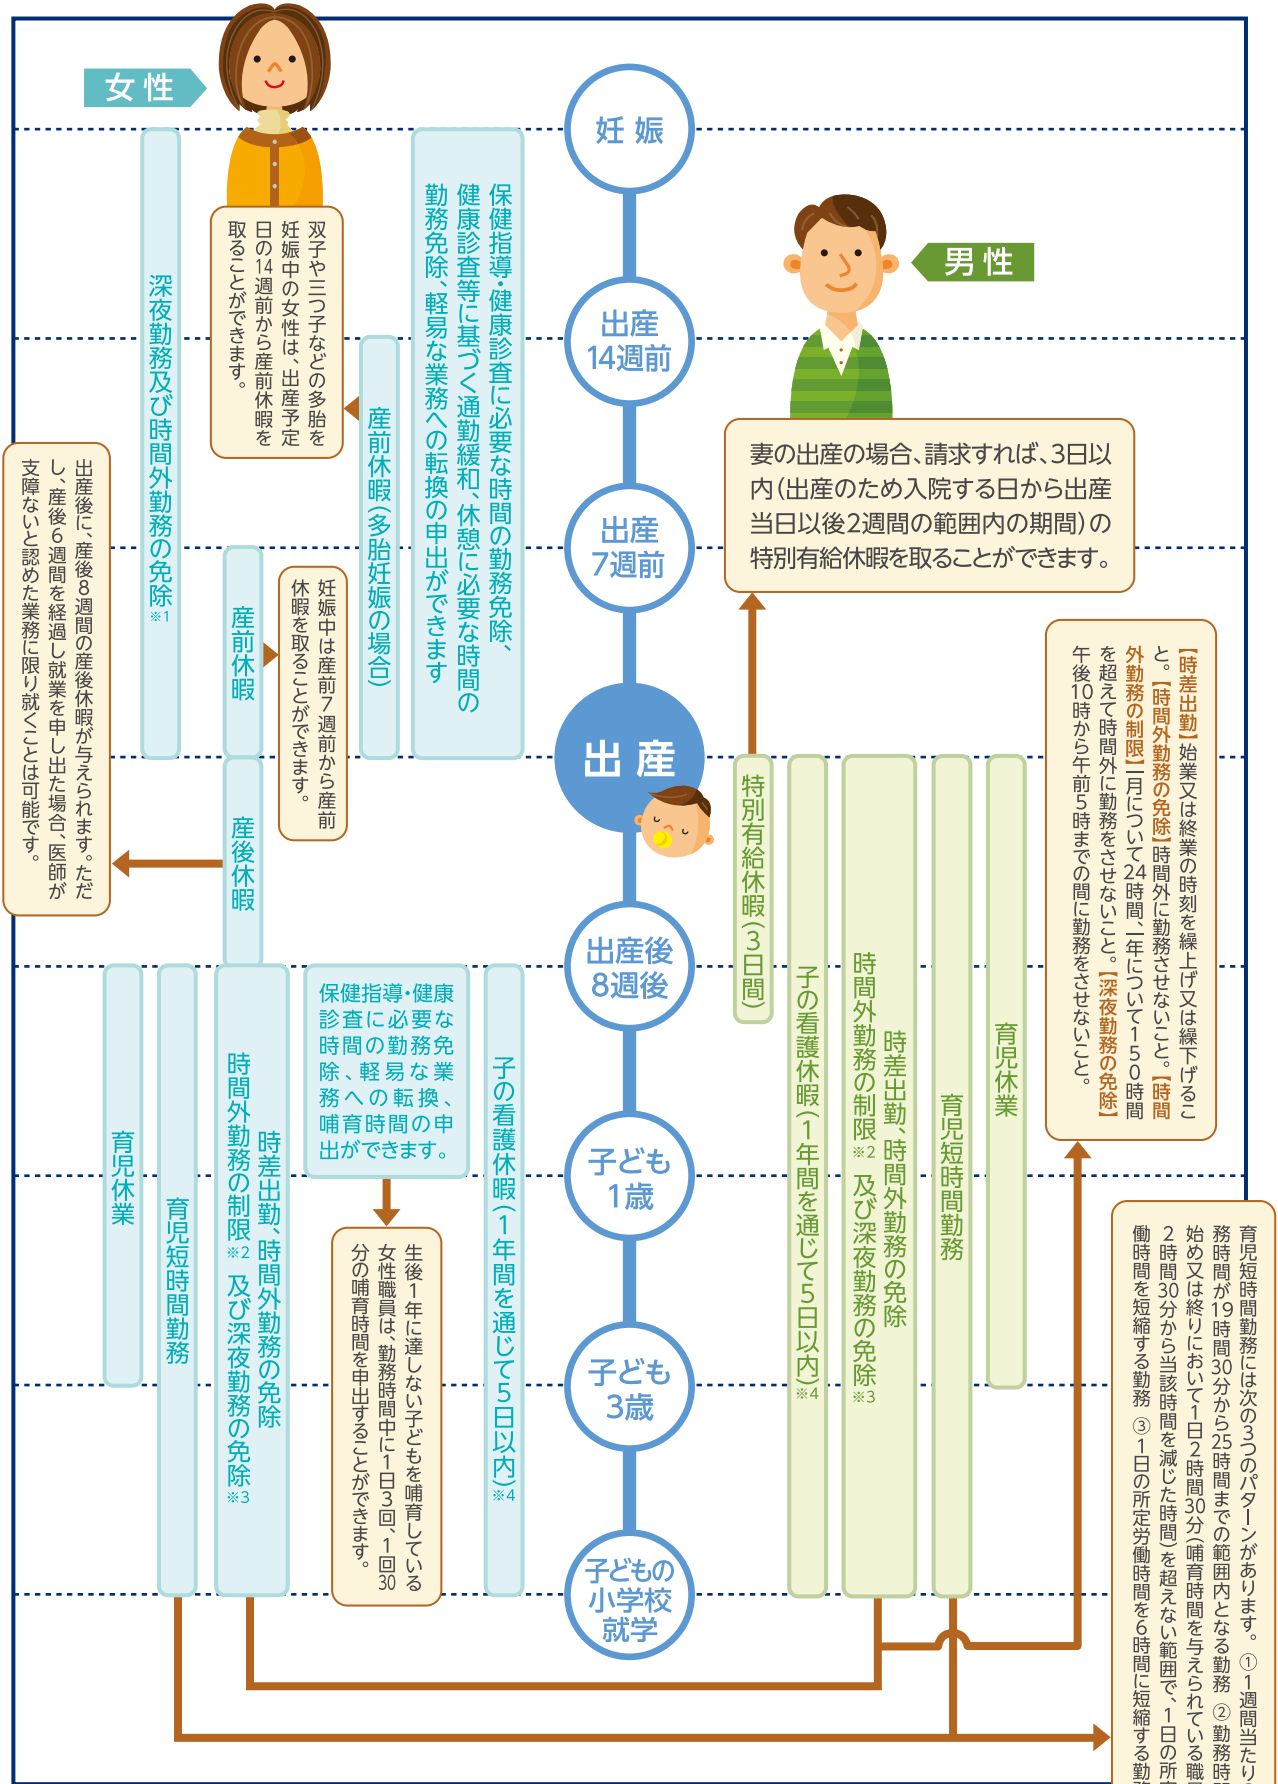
女性

妊娠

出産
14週前

出産
7週前

出産

出産後
8週後

子ども
1歳

子ども
3歳

子どもの
小学校
就学

男性

深夜勤務及び時間外勤務の免除※1

双子や三つ子などの多胎を妊娠中の女性は、出産予定日の14週前から産前休暇を取ることができます。

産前休暇（多胎妊娠の場合）

保健指導・健康診査に必要な時間の勤務免除、健康診査等に基づく通勤緩和、休憩に必要な時間の勤務免除、軽易な業務への転換の申出ができます

出産後に、産後8週間の産後休暇が与えられます。ただし、産後6週間を経過し就業を申し出た場合、医師が支障ないと認めた業務に限り就くことは可能です。

産前休暇

妊娠中は産前7週前から産前休暇を取ることができます。

産後休暇

妻の出産の場合、請求すれば、3日以内（出産のため入院する日から出産当日以後2週間の範囲内の期間）の特別有給休暇を取ることができます。

【時差出勤】始業又は終業の時刻を繰上げ又は繰下げること。【時間外勤務の免除】時間外に勤務させないこと。【時間外勤務の制限】一月について24時間、一年について150時間を超えて時間外に勤務をさせないこと。【深夜勤務の免除】午後10時から午前5時までの間に勤務をさせないこと。

特別有給休暇（3日間）

子の看護休暇（1年間を通じて5日以内）※4

時差出勤、時間外勤務の免除
時間外勤務の制限※2 及び深夜勤務の免除※3

育児短時間勤務

育児休業

育児休業

育児短時間勤務

時差出勤、時間外勤務の免除
時間外勤務の制限※2 及び深夜勤務の免除※3

保健指導・健康診査に必要な時間の勤務免除、軽易な業務への転換、哺育時間の申出ができます。

生後1年に達しない子どもを哺育している女性職員は、勤務時間中に1日3回、1回30分の哺育時間を申出することができます。

子の看護休暇（1年間を通じて5日以内）※4

育児短時間勤務には次の3つのパターンがあります。①1週間当たりの勤務時間が19時間30分から25時間までの範囲内となる勤務 ②勤務時間の始め又は終りにおいて1日2時間30分（哺育時間を与えられている職員は2時間30分から当該時間を減じた時間）を超えない範囲で、1日の所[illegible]働時間を短縮する勤務 ③1日の所定労働時間を6時間に短縮する勤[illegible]